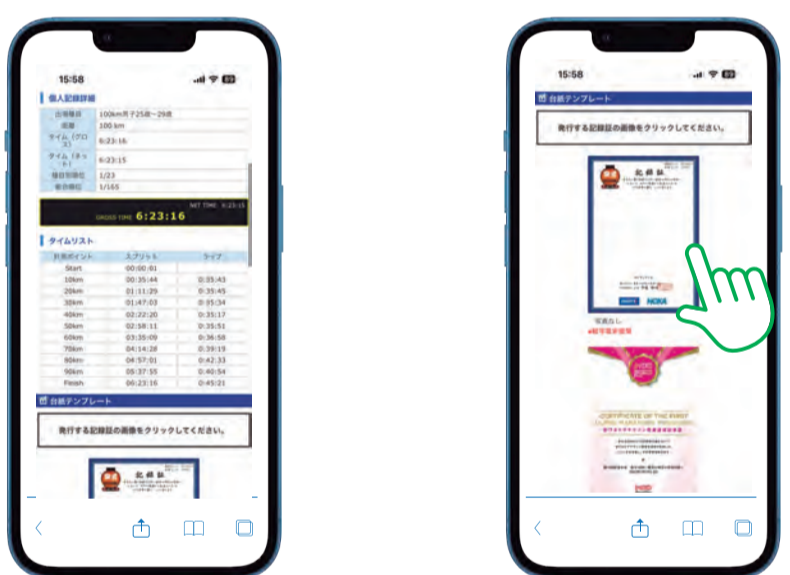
15:58

個人記録詳細

| 出場種目 | 100km男子25歳～29歳 |
|---|---|
| 距離 | 100 km |
| タイム（グロス） | 6:23:16 |
| タイム（ネット） | 6:23:15 |
| 種目別順位 | 1/23 |
| 総合順位 | 1/165 |

NET TIME 6:23:15
GROSS TIME 6:23:16

タイムリスト

| 計測ポイント | スプリット | ラップ |
|---|---|---|
| Start | 00:00:01 | |
| 10km | 00:35:44 | 0:35:43 |
| 20km | 01:11:29 | 0:35:45 |
| 30km | 01:47:03 | 0:35:34 |
| 40km | 02:22:20 | 0:35:17 |
| 50km | 02:58:11 | 0:35:51 |
| 60km | 03:35:09 | 0:36:58 |
| 70km | 04:14:28 | 0:39:19 |
| 80km | 04:57:01 | 0:42:33 |
| 90km | 05:37:55 | 0:40:54 |
| Finish | 06:23:16 | 0:45:21 |

台紙テンプレート

発行する記録証の画像をクリックしてください。

記録証

15:58

台紙テンプレート

発行する記録証の画像をクリックしてください。

記録証

NOKA

写真なし
a眼鏡写真使用

CERTIFICATE OF THE FIRST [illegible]